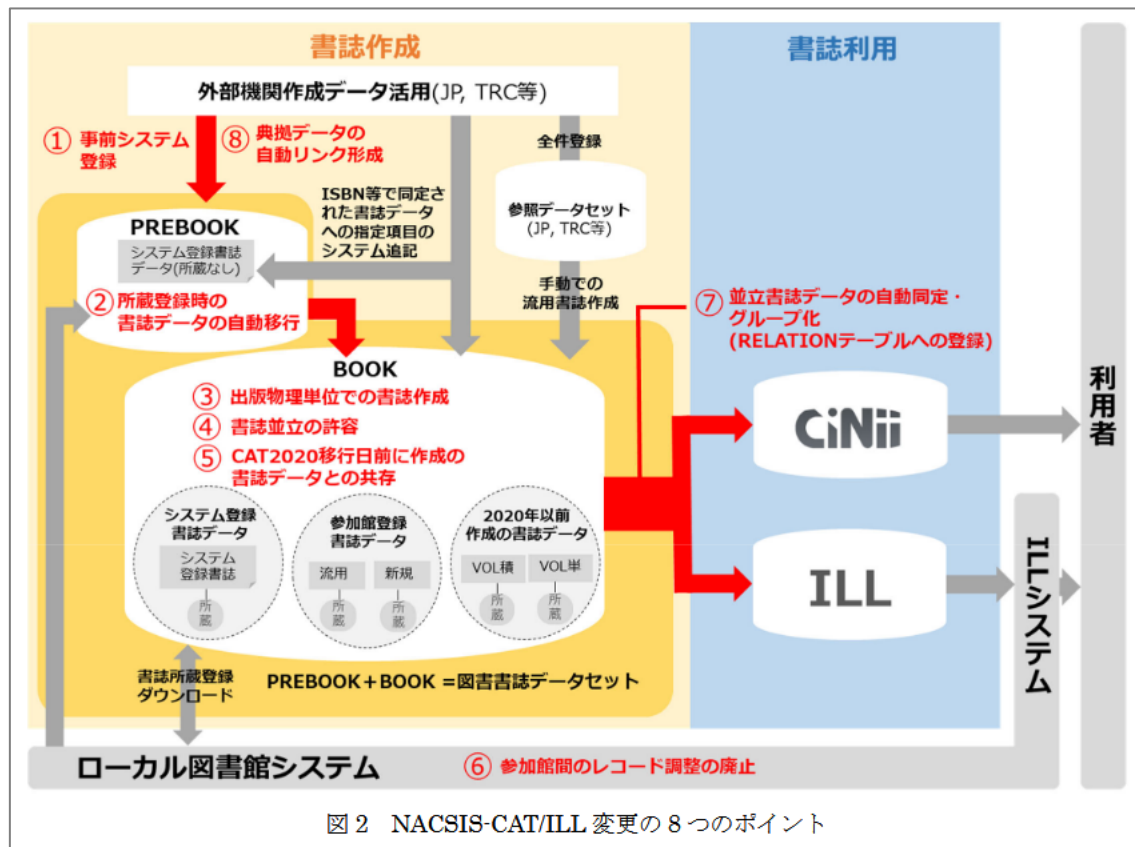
書誌作成

書誌利用

外部機関作成データ活用(JP, TRC等)

① 事前システム登録

⑧ 典拠データの自動リンク形成

全件登録

ISBN等で同定された書誌データへの指定項目のシステム追記

参照データセット (JP, TRC等)

PREBOOK

システム登録書誌データ(所蔵なし)

② 所蔵登録時の書誌データの自動移行

手動での流用書誌作成

⑦ 並立書誌データの自動同定・グループ化 (RELATIONテーブルへの登録)

BOOK

③ 出版物理単位での書誌作成

④ 書誌並立の許容

⑤ CAT2020移行日前に作成の書誌データとの共存

システム登録書誌データ

システム登録書誌

所蔵

参加館登録書誌データ

流用

新規

所蔵

所蔵

2020年以前作成の書誌データ

VOL積

VOL単

所蔵

所蔵

CiNii

ILL

利用者

ILLシステム

書誌所蔵登録ダウンロード

PREBOOK＋BOOK ＝図書書誌データセット

ローカル図書館システム

⑥ 参加館間のレコード調整の廃止

図 2 NACSIS-CAT/ILL 変更の 8 つのポイント